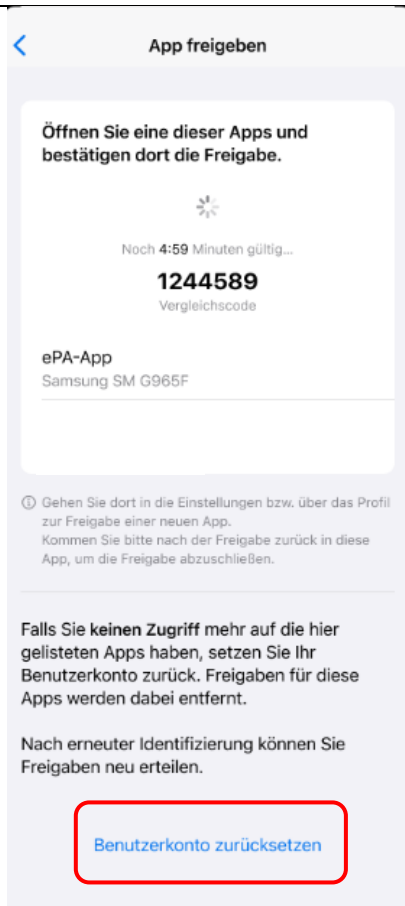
App freigeben

Öffnen Sie eine dieser Apps und bestätigen dort die Freigabe.

Noch 4:59 Minuten gültig...

1244589

Vergleichscode

ePA-App

Samsung SM G965F

ⓘ Gehen Sie dort in die Einstellungen bzw. über das Profil zur Freigabe einer neuen App.
Kommen Sie bitte nach der Freigabe zurück in diese App, um die Freigabe abzuschließen.

Falls Sie keinen Zugriff mehr auf die hier gelisteten Apps haben, setzen Sie Ihr Benutzerkonto zurück. Freigaben für diese Apps werden dabei entfernt.

Nach erneuter Identifizierung können Sie Freigaben neu erteilen.

Benutzerkonto zurücksetzen